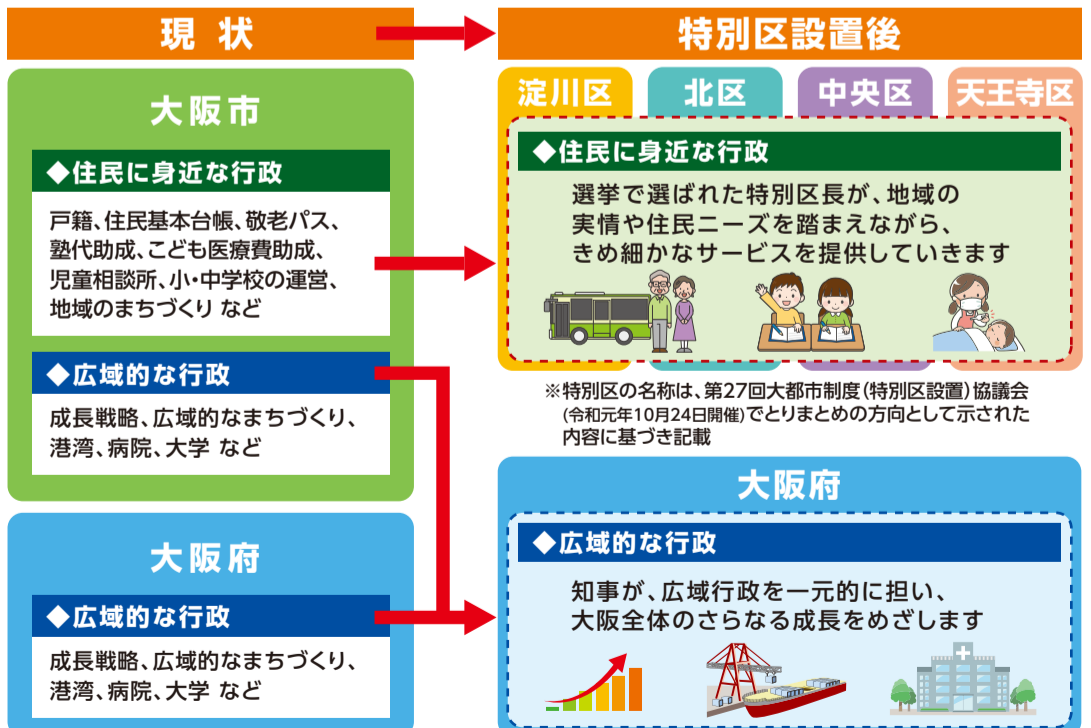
現状

大阪市

◆住民に身近な行政

戸籍、住民基本台帳、敬老パス、塾代助成、こども医療費助成、児童相談所、小・中学校の運営、地域のまちづくり など

◆広域的な行政

成長戦略、広域的なまちづくり、港湾、病院、大学 など

大阪府

◆広域的な行政

成長戦略、広域的なまちづくり、港湾、病院、大学 など

特別区設置後

淀川区 北区 中央区 天王寺区

◆住民に身近な行政

選挙で選ばれた特別区長が、地域の実情や住民ニーズを踏まえながら、きめ細かなサービスを提供していきます

※特別区の名称は、第27回大都市制度(特別区設置)協議会(令和元年10月24日開催)でとりまとめの方向として示された内容に基づき記載

大阪府

◆広域的な行政

知事が、広域行政を一元的に担い、大阪全体のさらなる成長をめざします